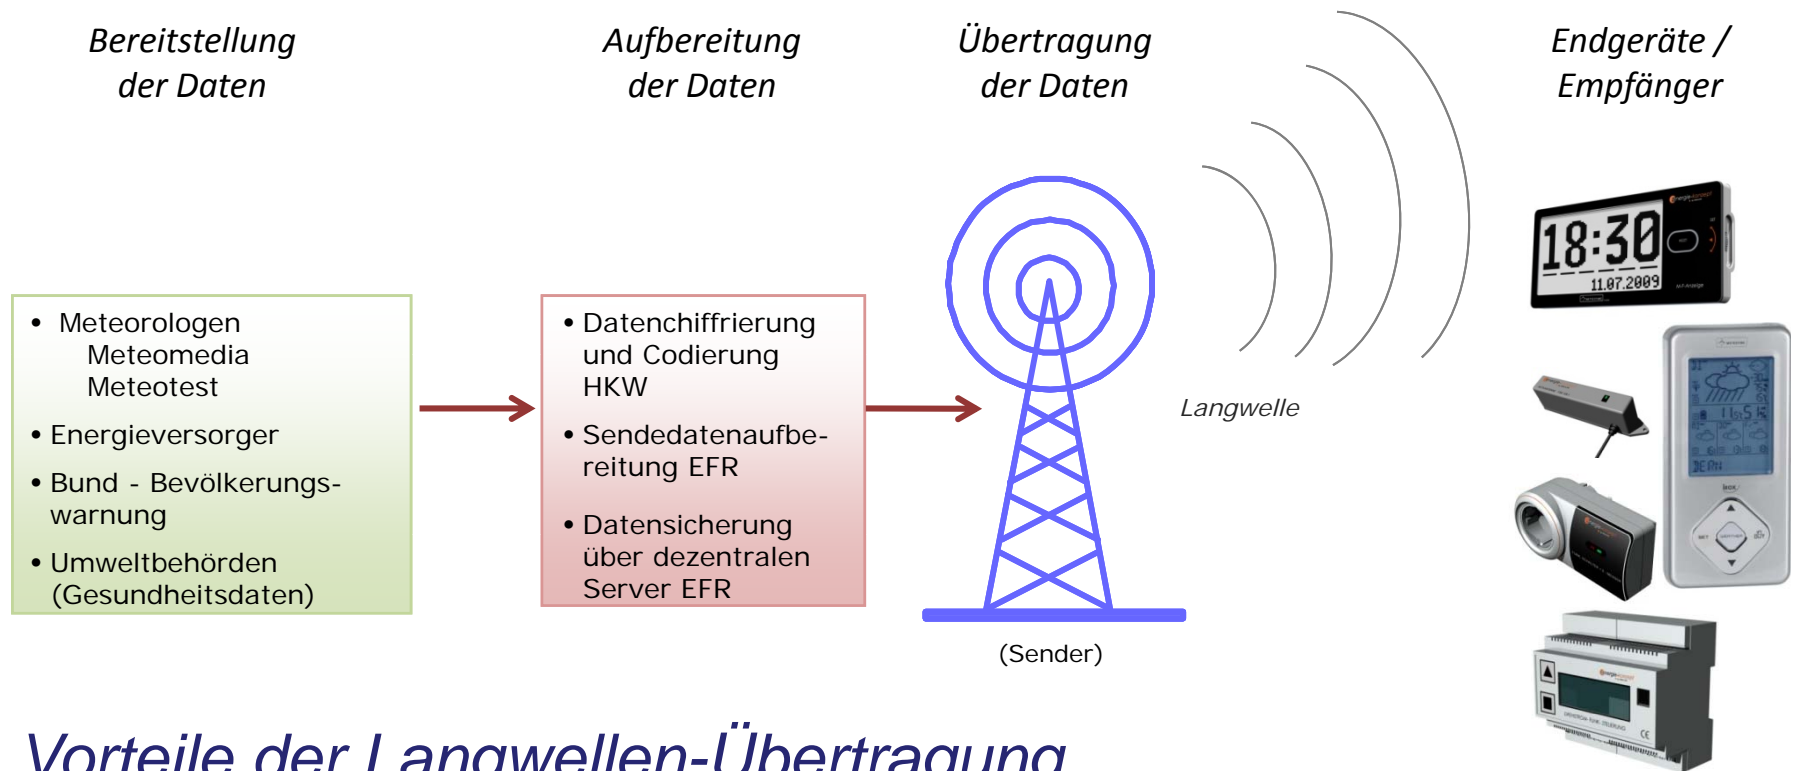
Bereitstellung der Daten

Aufbereitung der Daten

Übertragung der Daten

Endgeräte / Empfänger

• Meteorologen
Meteomedia
Meteotest

• Energieversorger

• Bund - Bevölkerungswarnung

• Umweltbehörden (Gesundheitsdaten)

• Datenchiffrierung und Codierung HKW

• Sendedatenaufbereitung EFR

• Datensicherung über dezentralen Server EFR

Langwelle

(Sender)

18:30
11.07.2009

Vorteile der Langwellen-Übertragung